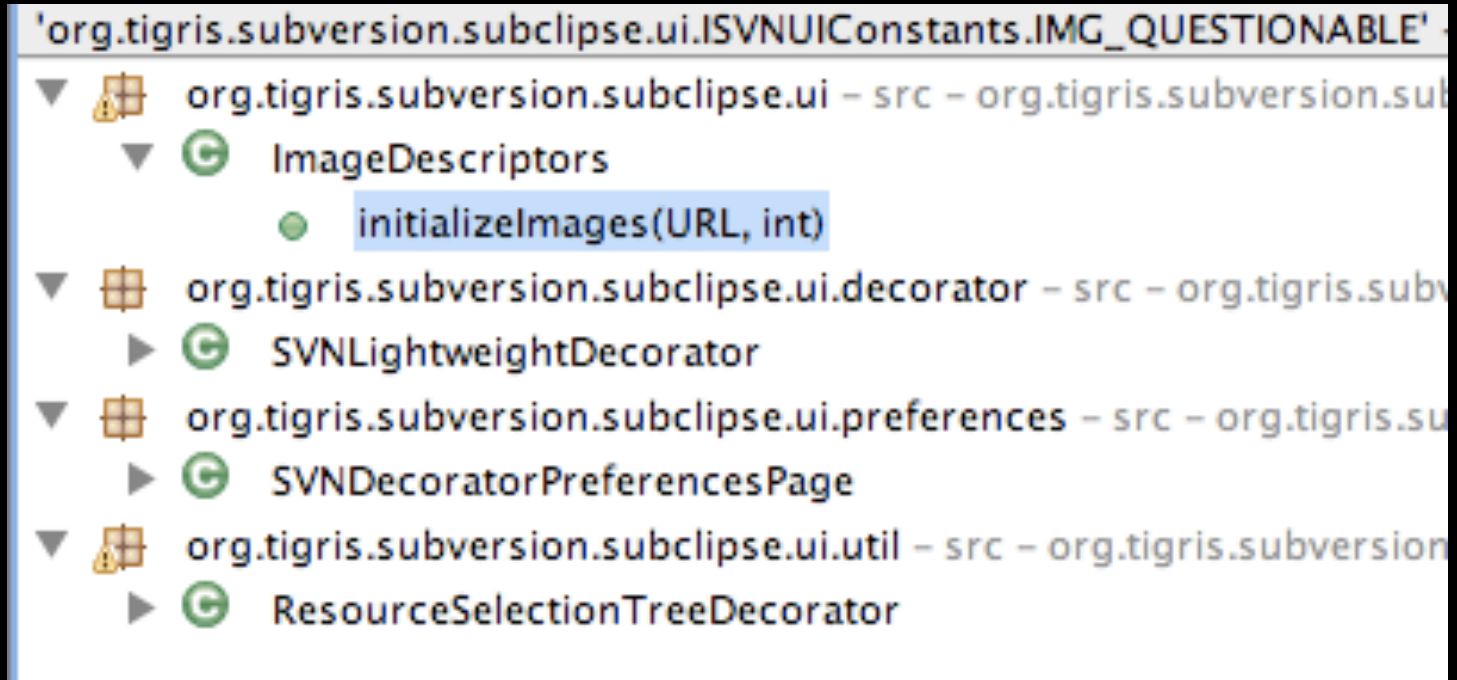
'org.tigris.subversion.subclipse.ui.ISVNUIConstants.IMG_QUESTIONABLE' -

org.tigris.subversion.subclipse.ui – src – org.tigris.subversion.sub

ImageDescriptors

initializeImages(URL, int)

org.tigris.subversion.subclipse.ui.decorator – src – org.tigris.subv

SVNLightweightDecorator

org.tigris.subversion.subclipse.ui.preferences – src – org.tigris.su

SVNDecoratorPreferencesPage

org.tigris.subversion.subclipse.ui.util – src – org.tigris.subversion

ResourceSelectionTreeDecorator